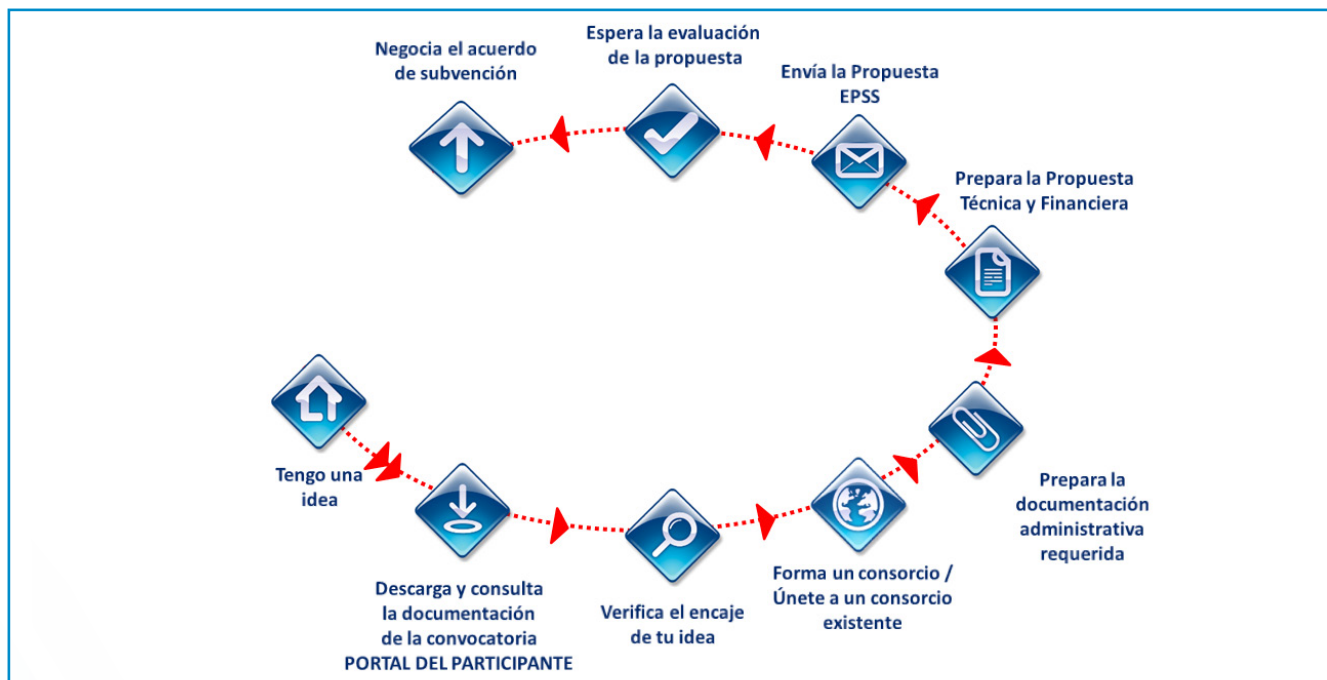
Tengo una idea

Descarga y consulta la documentación de la convocatoria PORTAL DEL PARTICIPANTE

Verifica el encaje de tu idea

Forma un consorcio / Únete a un consorcio existente

Prepara la documentación administrativa requerida

Prepara la Propuesta Técnica y Financiera

Envía la Propuesta EPSS

Espera la evaluación de la propuesta

Negocia el acuerdo de subvención